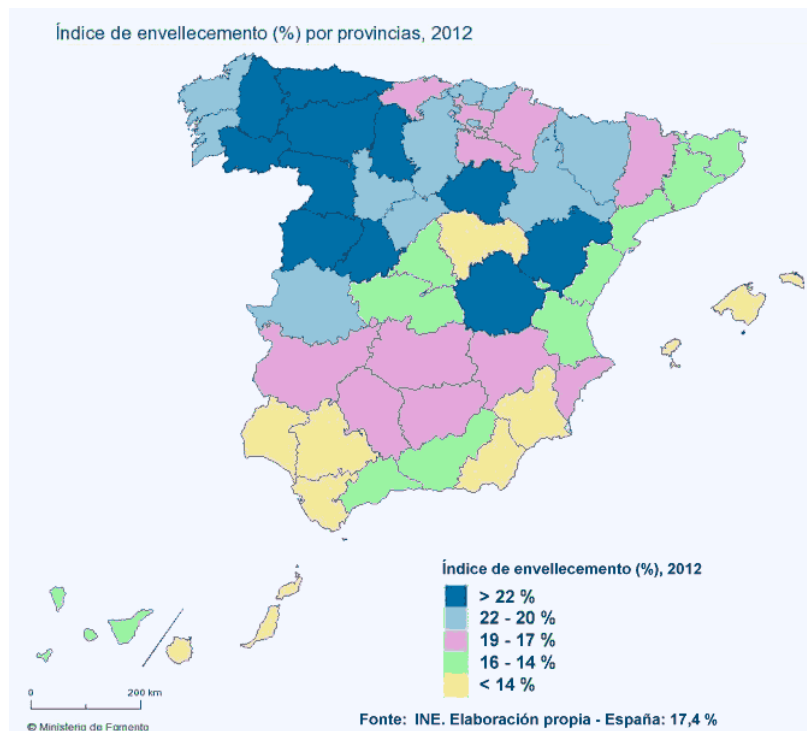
Índice de envellecemento (%) por provincias, 2012

Índice de envellecemento (%), 2012
> 22 %
22 - 20 %
19 - 17 %
16 - 14 %
< 14 %

0
200 km
© Ministerio de Fomento

Fonte: INE. Elaboración propia - España: 17,4 %